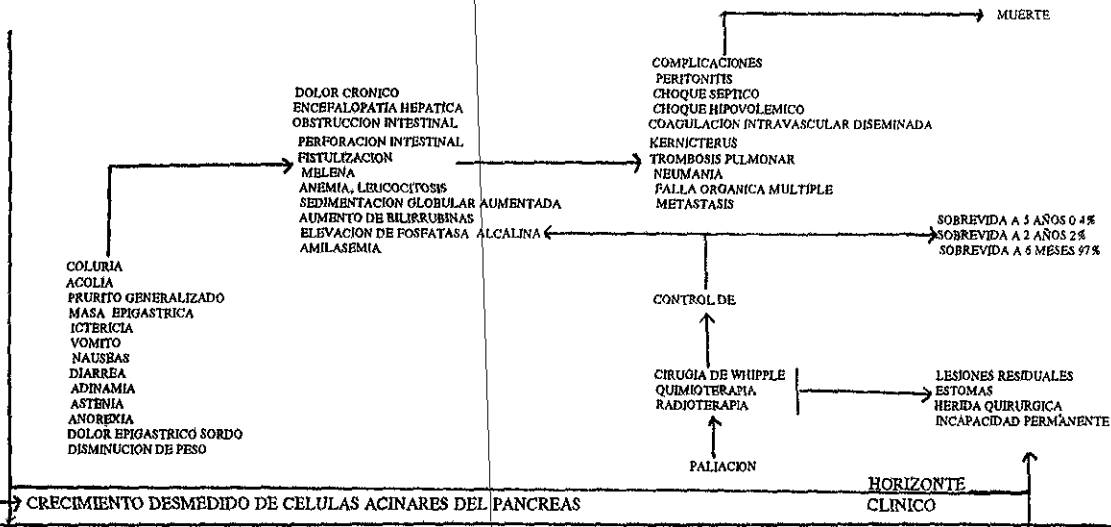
MUERTE

COMPLICACIONES
PERITONITIS
CHOQUE SEPTICO
CHOQUE HIPOVOLEMICO
COAGULACION INTRAVASCULAR DISEMINADA
KERNICTERUS
TROMBOSIS PULMONAR
NEUMANIA
FALLA ORGANICA MULTIPLE
METASTASIS

DOLOR CRONICO
ENCEFALOPATIA HEPATICA
OBSTRUCCION INTESTINAL
PERFORACION INTESTINAL
FISTULIZACION
MELENA
ANEMIA, LEUCOCITOSIS
SEDIMENTACION GLOBULAR AUMENTADA
AUMENTO DE BILIRRUBINAS
ELEVACION DE FOSFATASA ALCALINA
AMILASEMIA

SOBREVIDA A 5 AÑOS 0.4%
SOBREVIDA A 2 AÑOS 2%
SOBREVIDA A 6 MESES 97%

COLURIA
ACOLIA
PRURITO GENERALIZADO
MASA EPIGASTRICA
ICTERICIA
VOMITO
NAUSEAS
DIARREA
ADINAMIA
ASTENIA
ANOREXIA
DOLOR EPIGASTRICO SORDO
DISMINUCION DE PESO

CONTROL DE

CIRUGIA DE WHIPPLE
QUIMIOTERAPIA
RADIOTERAPIA

LESIONES RESIDUALES
ESTOMAS
HERIDA QUIRURGICA
INCAPACIDAD PERMANENTE

PALIACION

HORIZONTE
CLINICO

CRECIMIENTO DESMEDIDO DE CELULAS ACINARES DEL PANCREAS